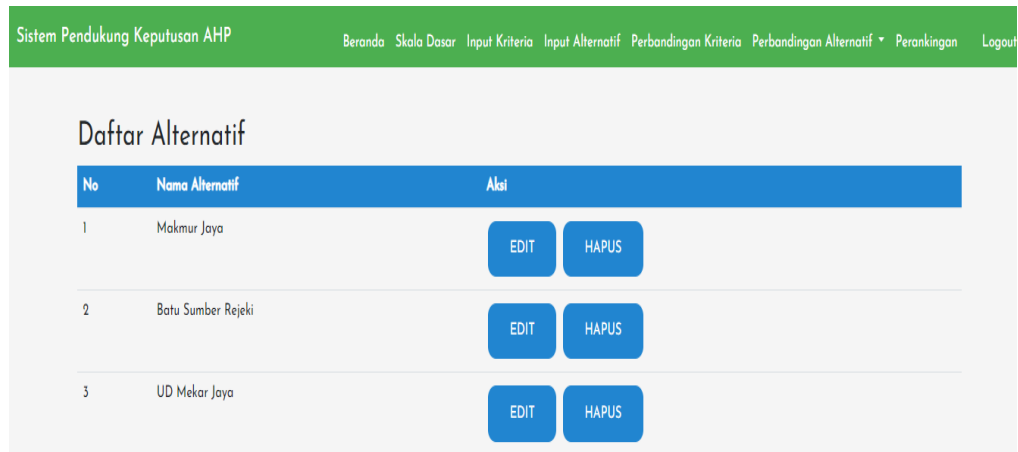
Sistem Pendukung Keputusan AHP

Beranda Skala Dasar Input Kriteria Input Alternatif Perbandingan Kriteria Perbandingan Alternatif Perankingan Logout

Daftar Alternatif

| No | Nama Alternatif | Aksi |
|---|---|---|
| 1 | Makmur Jaya | EDIT HAPUS |
| 2 | Batu Sumber Rejeki | EDIT HAPUS |
| 3 | UD Mekar Jaya | EDIT HAPUS |